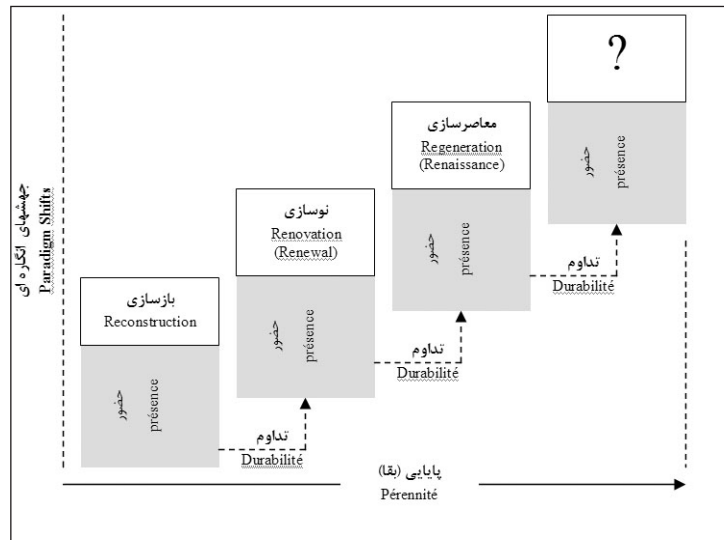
جهشهای انگاره ای
Paradigm Shifts

بازسازی
Reconstruction

حضور
présence

تداوم
Durabilité

نوسازی
Renovation
(Renewal)

حضور
présence

تداوم
Durabilité

معاصرسازی
Regeneration
(Renaissance)

حضور
présence

تداوم
Durabilité

?

حضور
présence

پایایی (بقا)
Pérennité